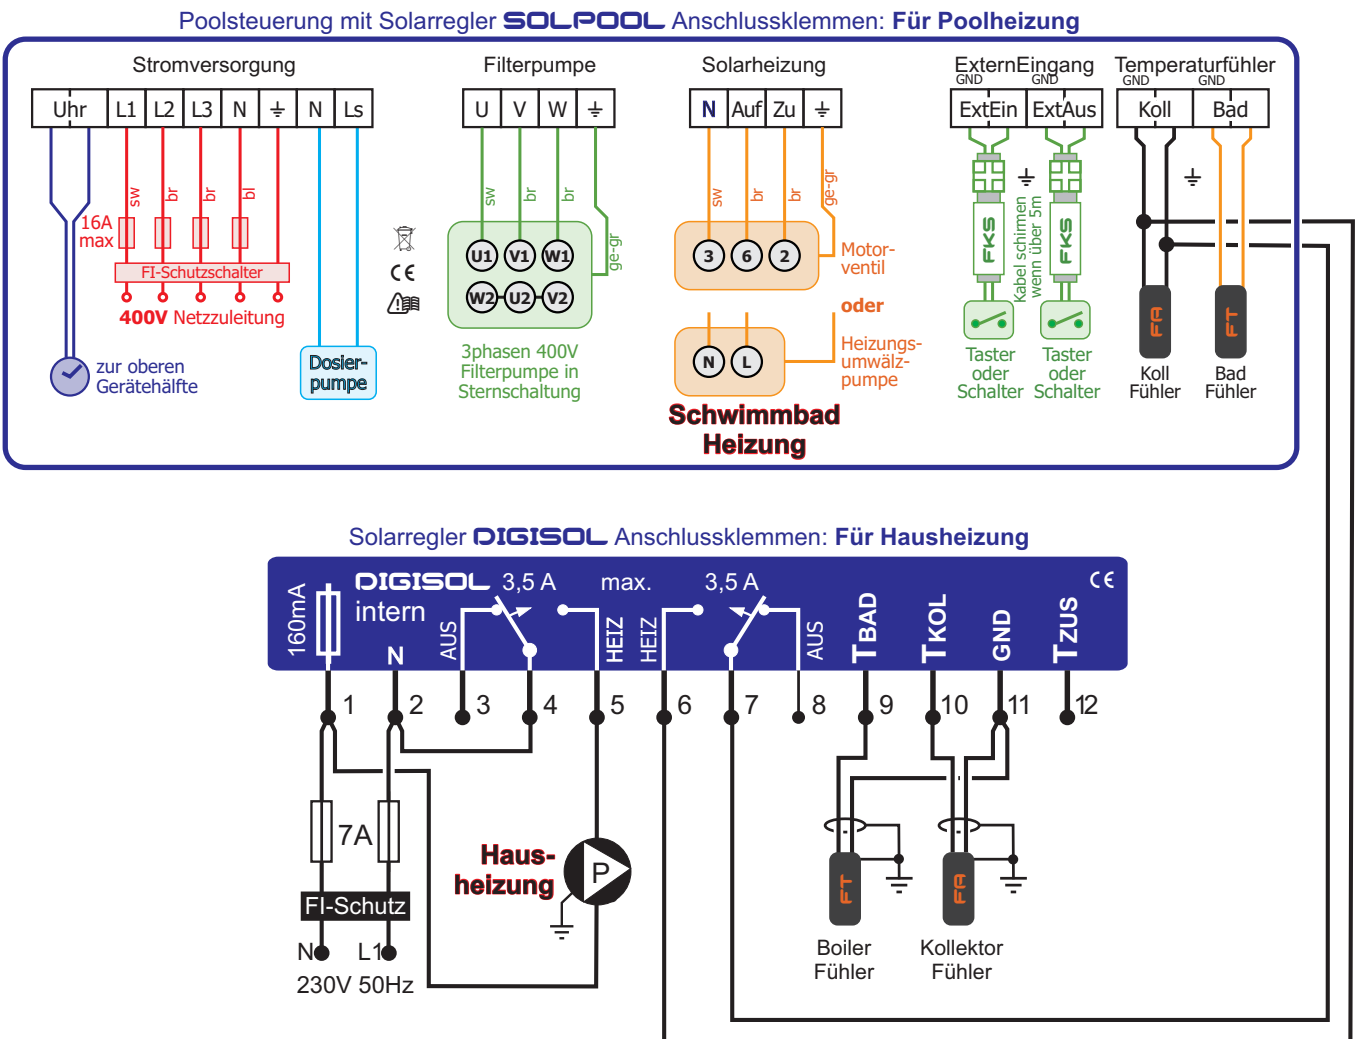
Poolsteuerung mit Solarregler SOLPOOL Anschlussklemmen: Für Poolheizung

Stromversorgung
Uhr L1 L2 L3 N ⏚ N Ls
sw br br bl
16A max
FI-Schutzschalter
400V Netzzuleitung
zur oberen Gerätehälfte
Dosier-pumpe

CE

Filterpumpe
U V W ⏚
sw br br ge-gr
U1 V1 W1
W2 U2 V2
3phasen 400V Filterpumpe in Sternschaltung

Solarheizung
N Auf Zu ⏚
sw br br ge-gr
3 6 2
Motor-ventil
oder
N L
Heizungs-umwälz-pumpe
Schwimmbad Heizung

ExternEingang
GND GND
ExtEin ExtAus
FKS FKS
⏚
Kabel schirmen wenn über 5m
Taster oder Schalter
Taster oder Schalter

Temperaturfühler
GND GND
Koll Bad
⏚
FA FT
Koll Fühler
Bad Fühler

Solarregler DIGISOL Anschlussklemmen: Für Hausheizung

160mA
DIGISOL intern
3,5 A max. 3,5 A
N
AUS HEIZ HEIZ AUS
TBAD TKOL GND TZUS
CE
1 2 3 4 5 6 7 8 9 10 11 12
7A
FI-Schutz
N L1
230V 50Hz
Haus-heizung
P
FT FA
Boiler Fühler
Kollektor Fühler